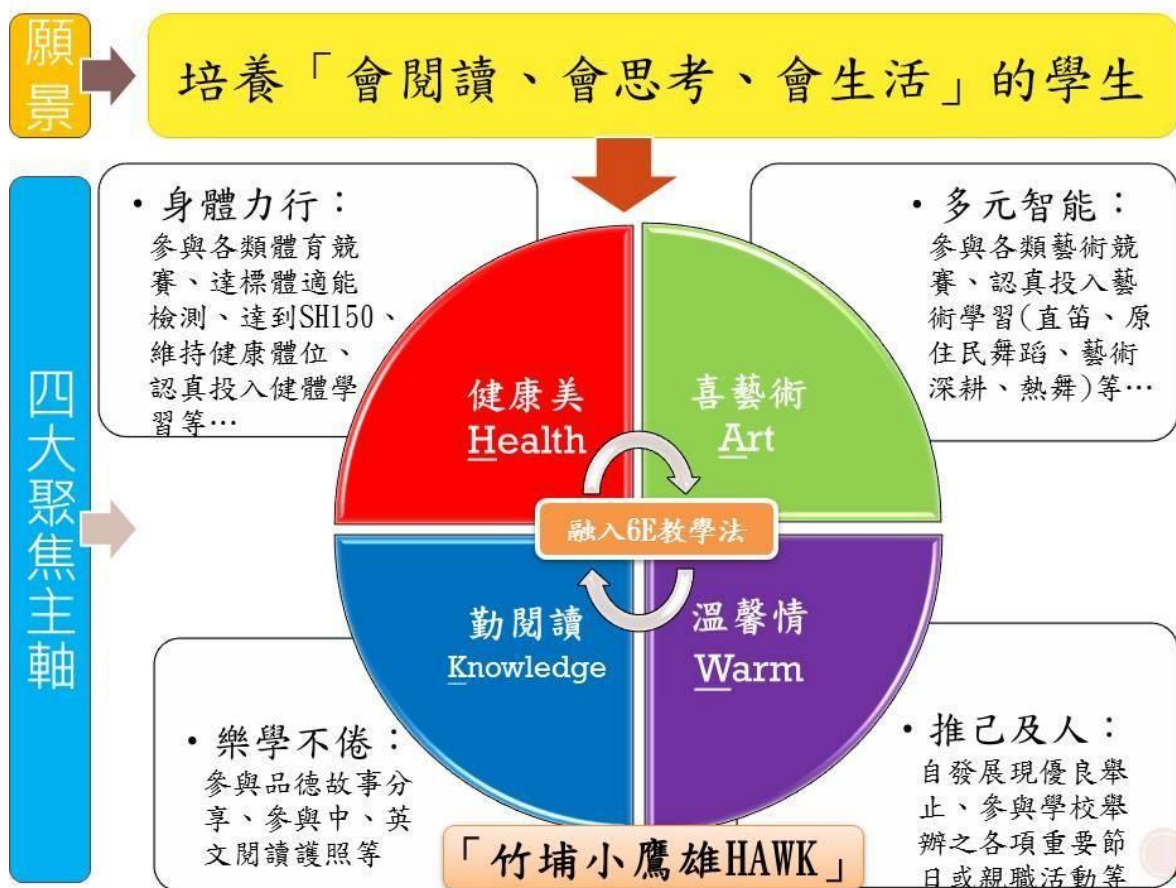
願景

培養「會閱讀、會思考、會生活」的學生

四大聚焦主軸

• 身體力行：
參與各類體育競賽、達標體適能檢測、達到SH150、維持健康體位、認真投入健體學習等…

• 多元智能：
參與各類藝術競賽、認真投入藝術學習(直笛、原住民舞蹈、藝術深耕、熱舞)等…

健康美
Health

喜藝術
Art

融入6E教學法

勤閱讀
Knowledge

溫馨情
Warm

• 樂學不倦：
參與品德故事分享、參與中、英文閱讀護照等

• 推己及人：
自發展現優良舉止、參與學校舉辦之各項重要節日或親職活動等

「竹埔小鷹雄HAWK」